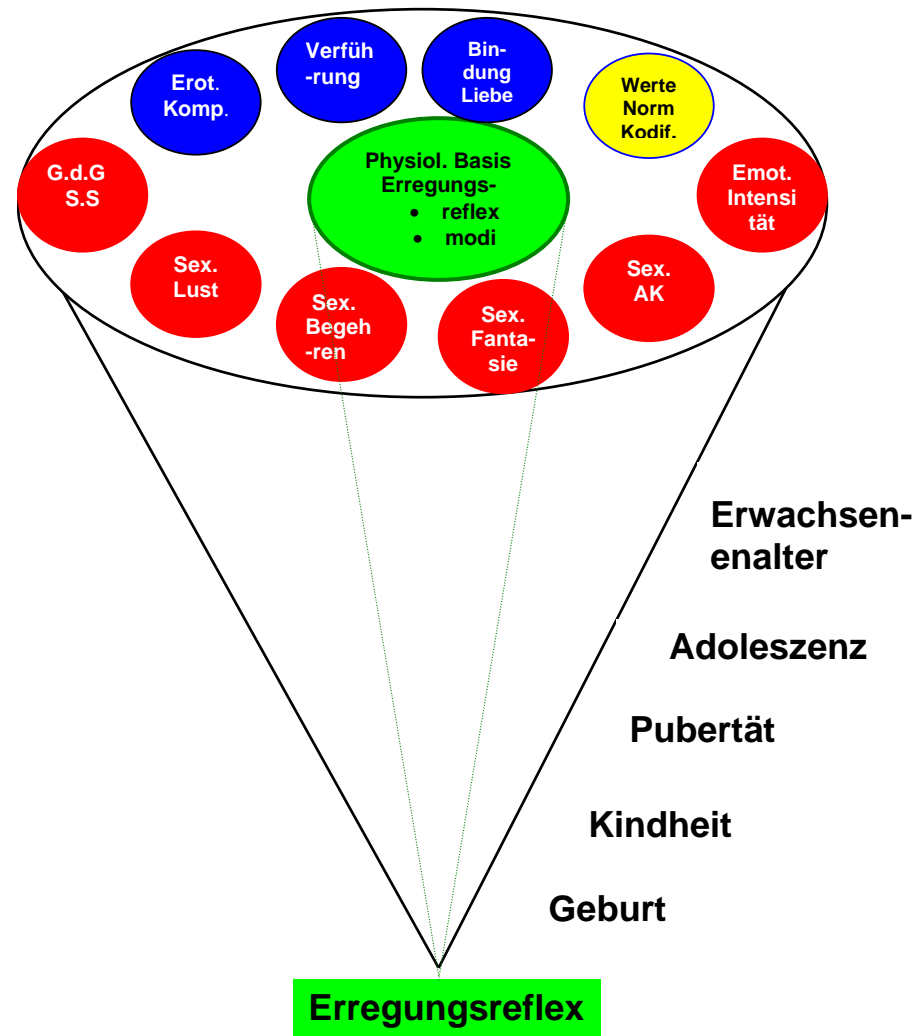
Verführung

Bindung Liebe

Erot. Komp.

Werte Norm Kodif.

G.d.G S.S

Physiol. Basis Erregungs-
• reflex
• modi

Emot. Intensität

Sex. Lust

Sex. AK

Sex. Begehren

Sex. Fantasie

Erwachsenenalter

Adoleszenz

Pubertät

Kindheit

Geburt

Erregungsreflex